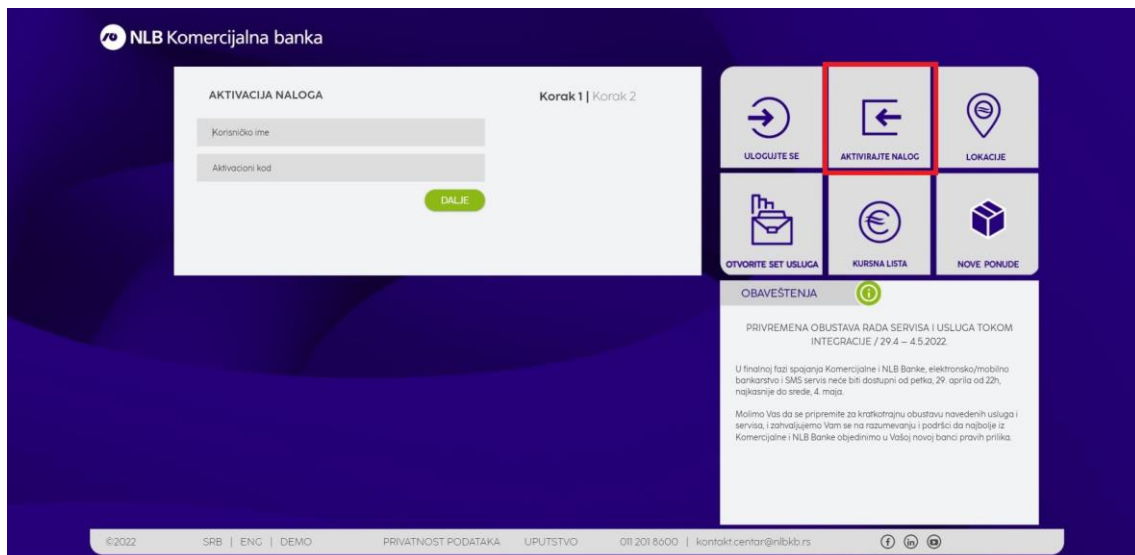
NLB Komercijalna banka

AKTIVACIJA NALOGA

Korak 1 | Korak 2

Korisničko ime

Aktivacioni kod

DALJE

ULOGUJTE SE

AKTIVIRAJTE NALOG

LOKACIJE

OTVORITE SET USLUGA

KURSNA LISTA

NOVE PONUDE

OBAVEŠTENJA

PRIVREMENA OBUSTAVA RADA SERVISA I USLUGA TOKOM INTEGRACIJE / 29.4 – 4.5.2022.

U finalnoj fazi spajanja Komercijalne i NLB Banke, elektronsko/mobilno bankarstvo i SMS servis neće biti dostupni od petka, 29. aprila od 22h, najkasnije do srede, 4. maja.

Molimo Vas da se pripremite za kratkotrajnu obustavu navedenih usluga i servisa, i zahvaljujemo Vam se na razumevanju i podršci da najbolje iz Komercijalne i NLB Banke objedinimo u Vašoj novoj banci pravih prilika.

©2022 SRB | ENG | DEMO PRIVATNOST PODATAKA UPUTSTVO 011 201 8600 | kontakt.centar@nlbkb.rs